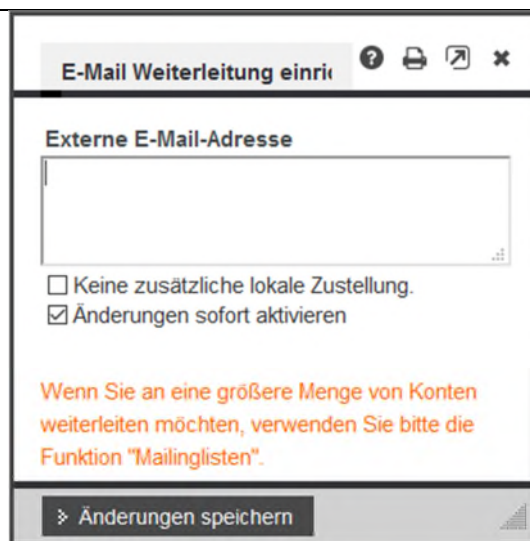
E-Mail Weiterleitung einri

Externe E-Mail-Adresse

☐ Keine zusätzliche lokale Zustellung.
☑ Änderungen sofort aktivieren

Wenn Sie an eine größere Menge von Konten weiterleiten möchten, verwenden Sie bitte die Funktion "Mailinglisten".

Änderungen speichern